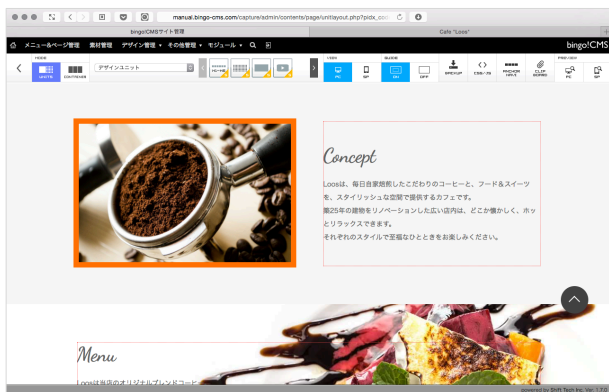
manual.bingo-cms.com/capture/admin/contents/page/unitlayout.php?pidx_con

bingo!CMSサイト管理

Cafe "Loos"

メニュー&ページ管理 素材管理 デザイン管理 ▾ その他管理 ▾ モジュール ▾

bingo!CMS

MODE

UNITS

CONTAINER

デザインユニット

VIEW

PC

SP

GUIDE

ON

OFF

SPEEDUP

CSS/JS

ANCHOR LINKS

CLIP BOARD

PREVIEW

PC

SP

Concept

Loosは、毎日自家焙煎したこだわりのコーヒーと、フード&スイーツを、スタイリッシュな空間で提供するカフェです。
築25年の建物をリノベーションした広い店内は、どこか懐かしく、ホッとリラックスできます。
それぞれのスタイルで至福なひとときをお楽しみください。

Menu

Loosは当店のオリジナルブレンドコー

powered by Shift Tech Inc. Ver. 1.7.0